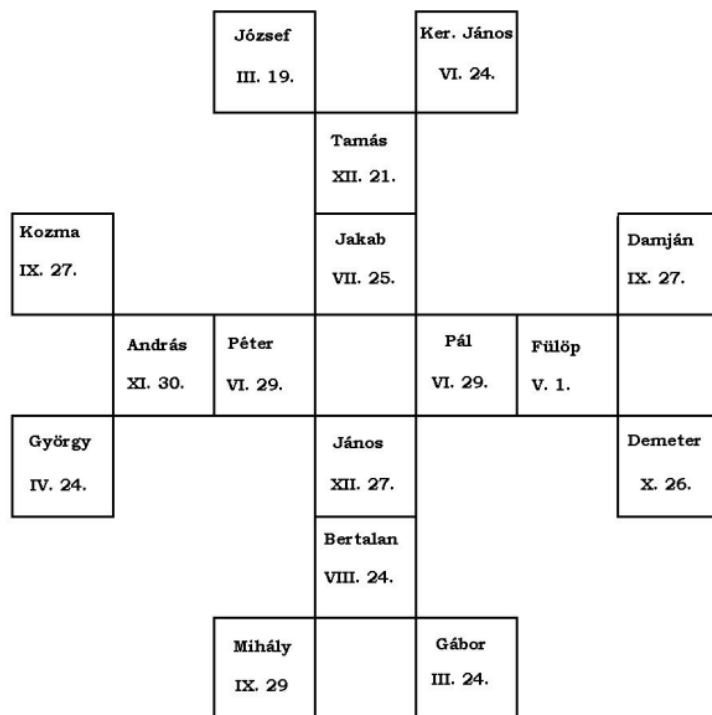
József
III. 19.

Ker. János
VI. 24.

Tamás
XII. 21.

Kozma
IX. 27.

Jakab
VII. 25.

Damján
IX. 27.

András
XI. 30.

Péter
VI. 29.

Pál
VI. 29.

Fülöp
V. 1.

György
IV. 24.

János
XII. 27.

Demeter
X. 26.

Bertalan
VIII. 24.

Mihály
IX. 29

Gábor
III. 24.